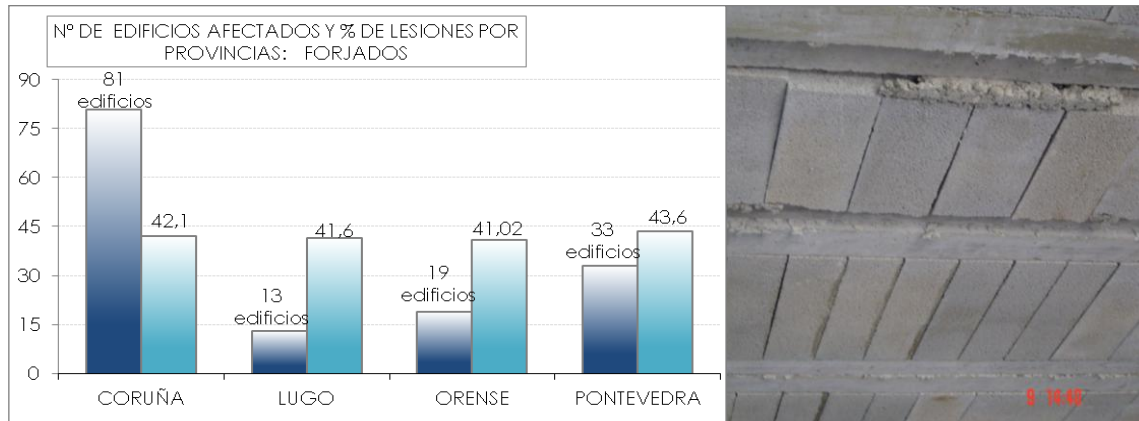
Nº DE EDIFICIOS AFECTADOS Y % DE LESIONES POR PROVINCIAS: FORJADOS

90
75
60
45
30
15
0

81 edificios
42,1
13 edificios
41,6
19 edificios
41,02
33 edificios
43,6

CORUÑA
LUGO
ORENSE
PONTEVEDRA

9 14:46